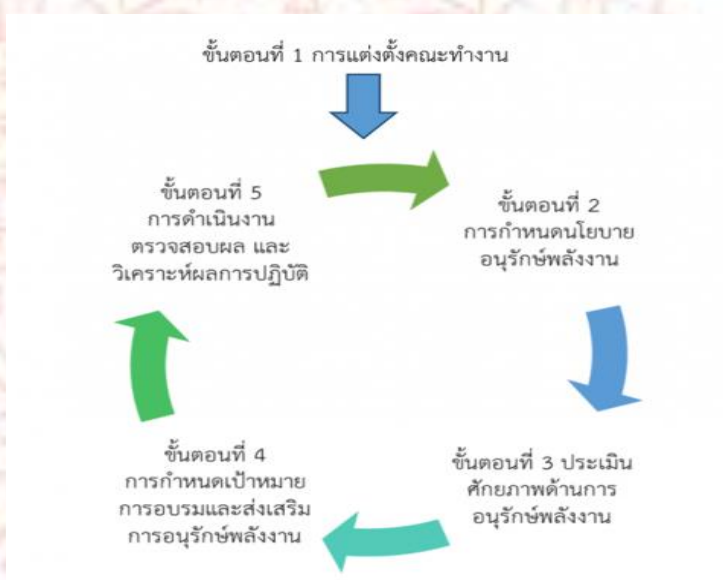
ขั้นตอนที่ 1 การแต่งตั้งคณะทำงาน

ขั้นตอนที่ 5
การดำเนินงาน
ตรวจสอบผล และ
วิเคราะห์ผลการปฏิบัติ

ขั้นตอนที่ 2
การกำหนดนโยบาย
อนุรักษ์พลังงาน

ขั้นตอนที่ 4
การกำหนดเป้าหมาย
การอบรมและส่งเสริม
การอนุรักษ์พลังงาน

ขั้นตอนที่ 3 ประเมิน
ศักยภาพด้านการ
อนุรักษ์พลังงาน